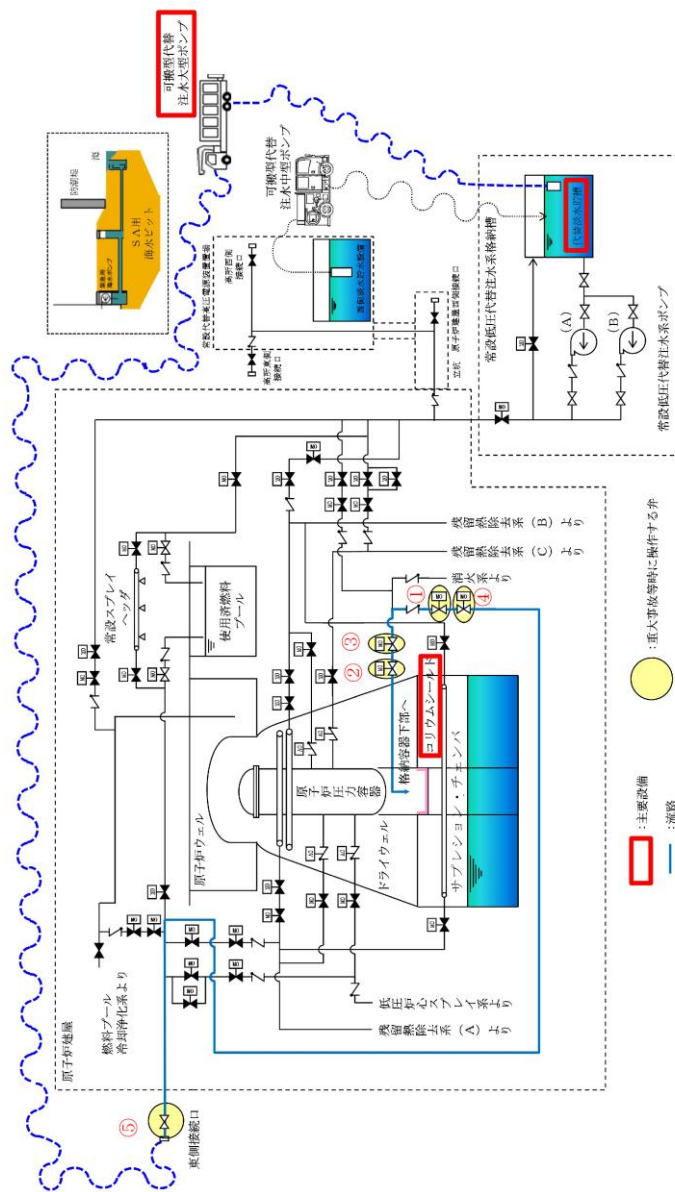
可搬型代替注水大型ポンプ

防潮堤

SA用海水ピット

可搬型代替注水中型ポンプ

代替淡水貯槽

常設低圧代替注水系格納槽

常設低圧代替注水系ポンプ

(A)

(B)

西側淡水貯水設備

常設代替高圧電源装置置場

高所西側接続口

高所東側接続口

立坑

原子炉建屋西側接続口

原子炉建屋

残留熱除去系(B)より

残留熱除去系(C)より

消火系より

常設スプレイヘッダ

使用済燃料プール

燃料プール冷却浄化系より

原子炉ウェル

原子炉圧力容器

格納容器下部へ

コリウムシールド

ドライウェル

サプレッション・チェンバ

低圧炉心スプレイ系より

残留熱除去系(A)より

東側接続口

①

②

③

④

⑤

MO

：主要設備

：流路

：重大事故等時に操作する弁